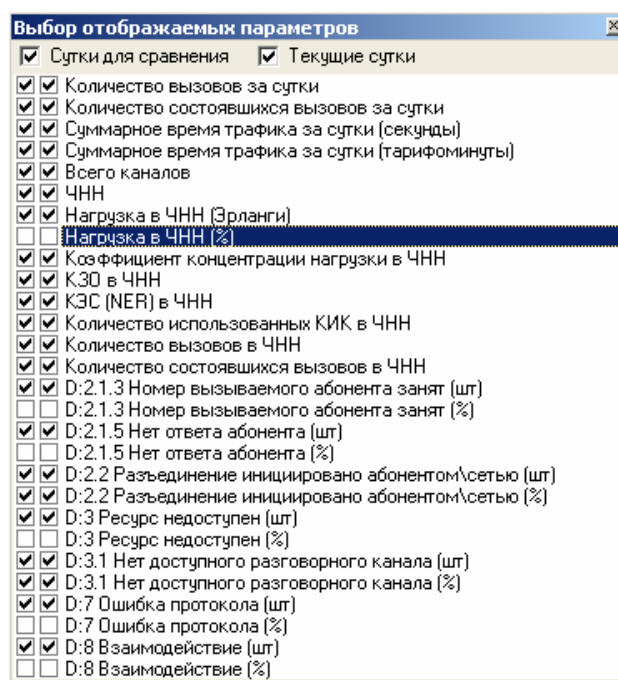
Выбор отображаемых параметров

Сутки для сравнения Текущие сутки

Количество вызовов за сутки
Количество состоявшихся вызовов за сутки
Суммарное время трафика за сутки (секунды)
Суммарное время трафика за сутки (тарифоминуты)
Всего каналов
ЧНН
Нагрузка в ЧНН (Эрланги)
Нагрузка в ЧНН (%)
Коэффициент концентрации нагрузки в ЧНН
КЗО в ЧНН
КЭС (NER) в ЧНН
Количество использованных КИК в ЧНН
Количество вызовов в ЧНН
Количество состоявшихся вызовов в ЧНН
D:2.1.3 Номер вызываемого абонента занят (шт)
D:2.1.3 Номер вызываемого абонента занят (%)
D:2.1.5 Нет ответа абонента (шт)
D:2.1.5 Нет ответа абонента (%)
D:2.2 Разъединение инициировано абонентом\сетью (шт)
D:2.2 Разъединение инициировано абонентом\сетью (%)
D:3 Ресурс недоступен (шт)
D:3 Ресурс недоступен (%)
D:3.1 Нет доступного разговорного канала (шт)
D:3.1 Нет доступного разговорного канала (%)
D:7 Ошибка протокола (шт)
D:7 Ошибка протокола (%)
D:8 Взаимодействие (шт)
D:8 Взаимодействие (%)